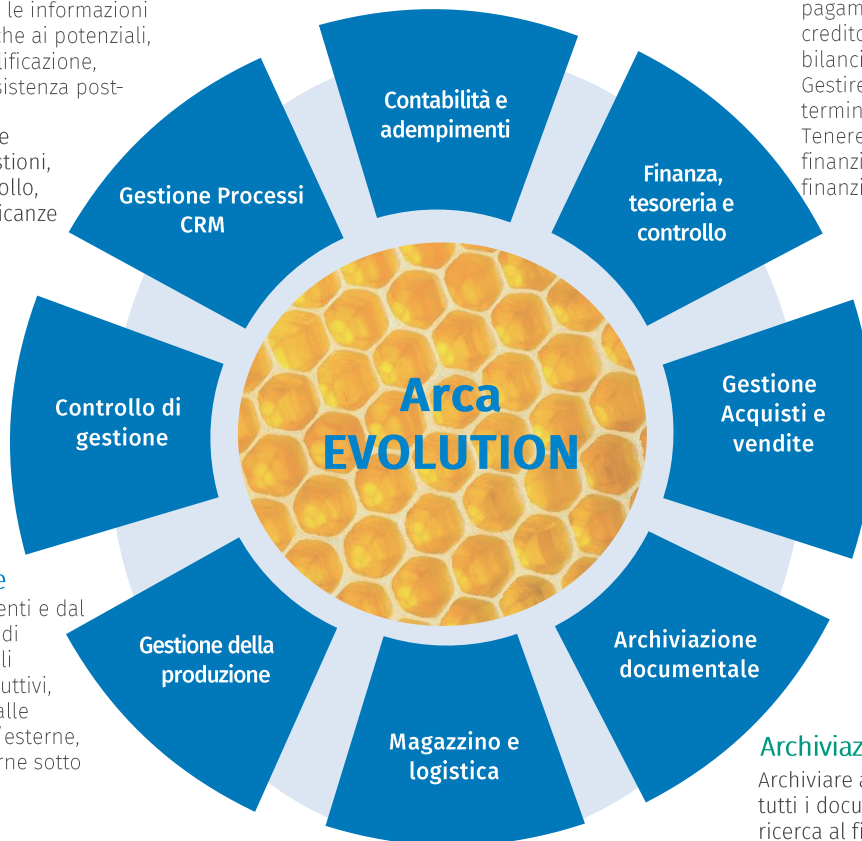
le informazioni
che ai potenziali,
ificazione,
sistenza post-
e
stioni,
ollo,
icanze

pagam
credito
bilanci
Gestire
termin
Tenere
finanzi
finanzi

Contabilità e adempimenti

Gestione Processi CRM

Finanza, tesoreria e controllo

Controllo di gestione

Arca EVOLUTION

Gestione Acquisti e vendite

Gestione della produzione

Archiviazione documentale

Magazzino e logistica

e
enti e dal
di
li
uttivi,
alle
'esterne,
rne sotto

Archiviaz
Archiviare a
tutti i docu
ricerca al fi